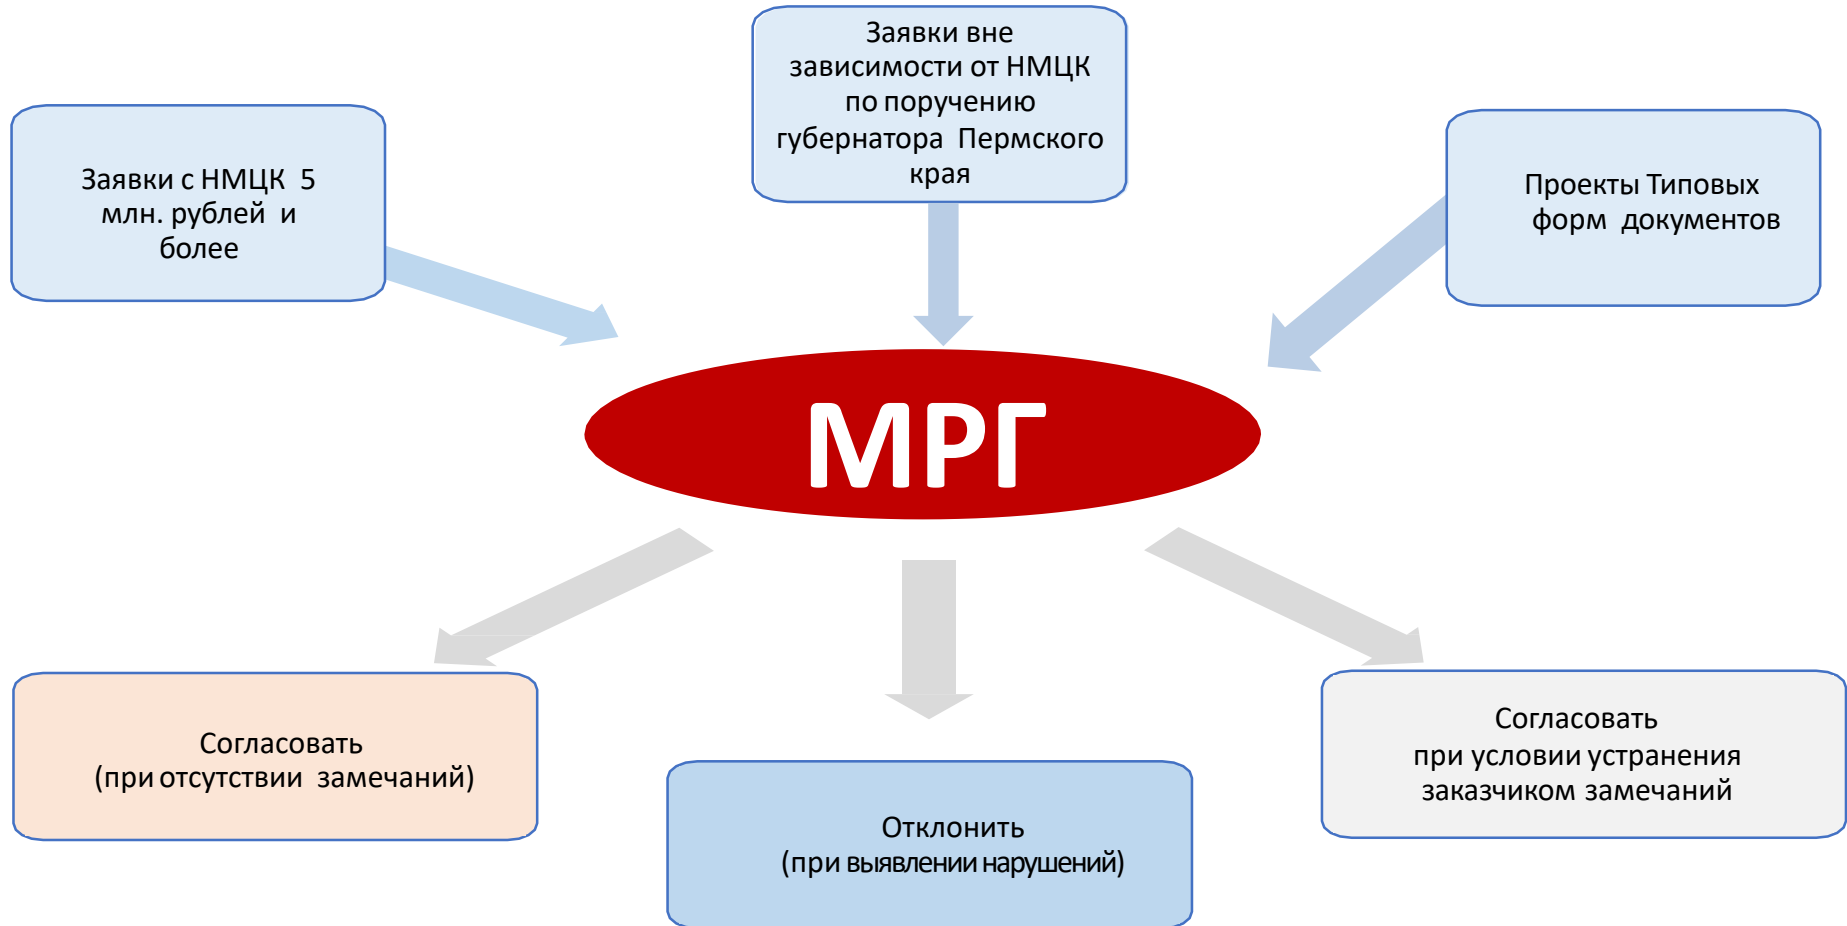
Заявки вне зависимости от НМЦК по поручению губернатора Пермского края

Заявки с НМЦК 5 млн. рублей и более

Проекты Типовых форм документов

МРГ

Согласовать
(при отсутствии замечаний)

Отклонить
(при выявлении нарушений)

Согласовать
при условии устранения заказчиком замечаний